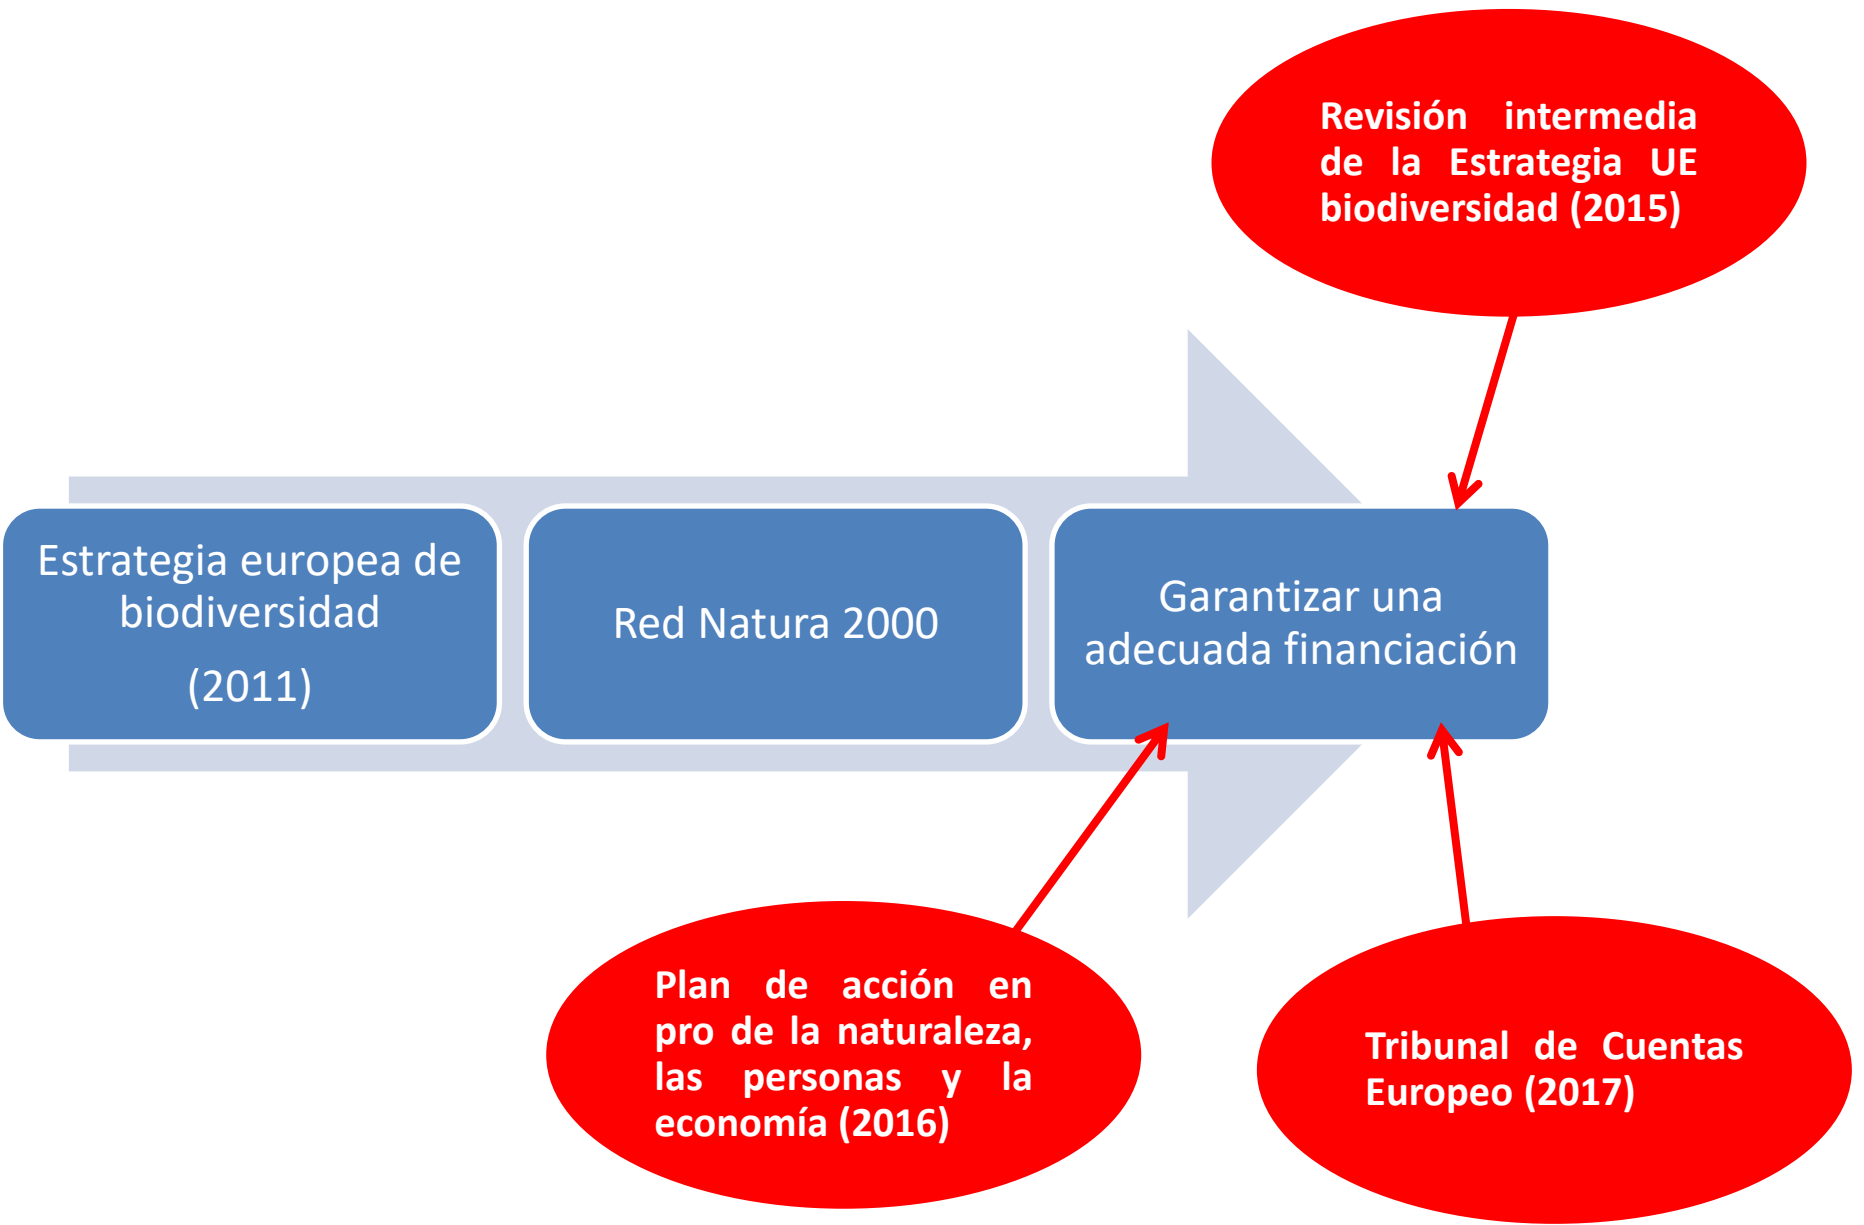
Revisión intermedia de la Estrategia UE biodiversidad (2015)

Estrategia europea de biodiversidad

(2011)

Red Natura 2000

Garantizar una adecuada financiación

Plan de acción en pro de la naturaleza, las personas y la economía (2016)

Tribunal de Cuentas Europeo (2017)